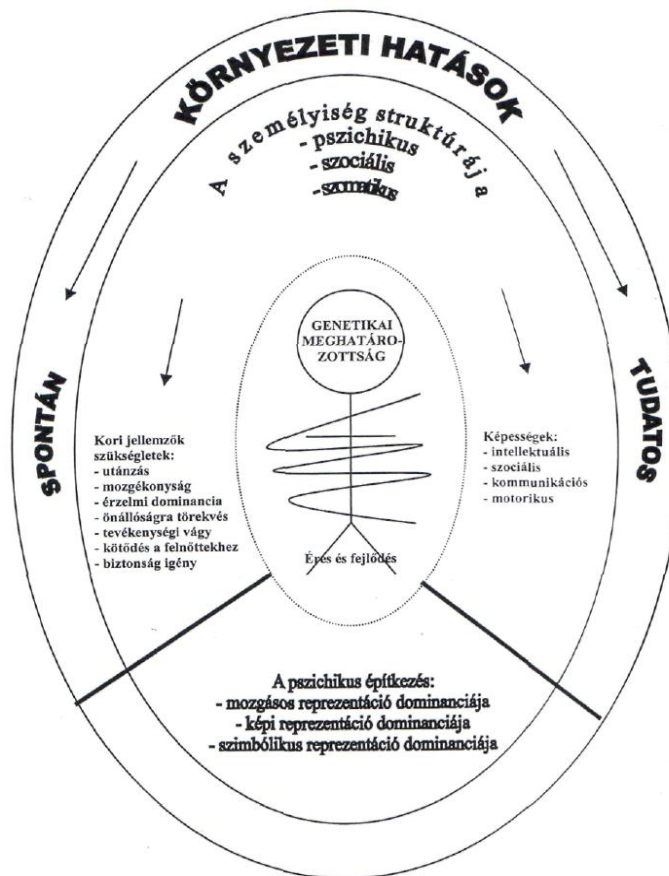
KÖRNYEZETI HATÁSOK

A személyiség struktúrája
- pszichikus
- szociális
- szomatikus

SPONTÁN

TUDATOS

GENETIKAI MEGHATÁROZOTTSÁG

Kori jellemzők szükségletek:
- utánzás
- mozgékonyság
- érzelmi dominancia
- önállóságra törekvés
- tevékenységi vágy
- kötődés a felnőttekhez
- biztonság igény

Képességek:
- intellektuális
- szociális
- kommunikációs
- motorikus

Érés és fejlődés

A pszichikus építkezés:
- mozgásos reprezentáció dominanciája
- képi reprezentáció dominanciája
- szimbólikus reprezentáció dominanciája